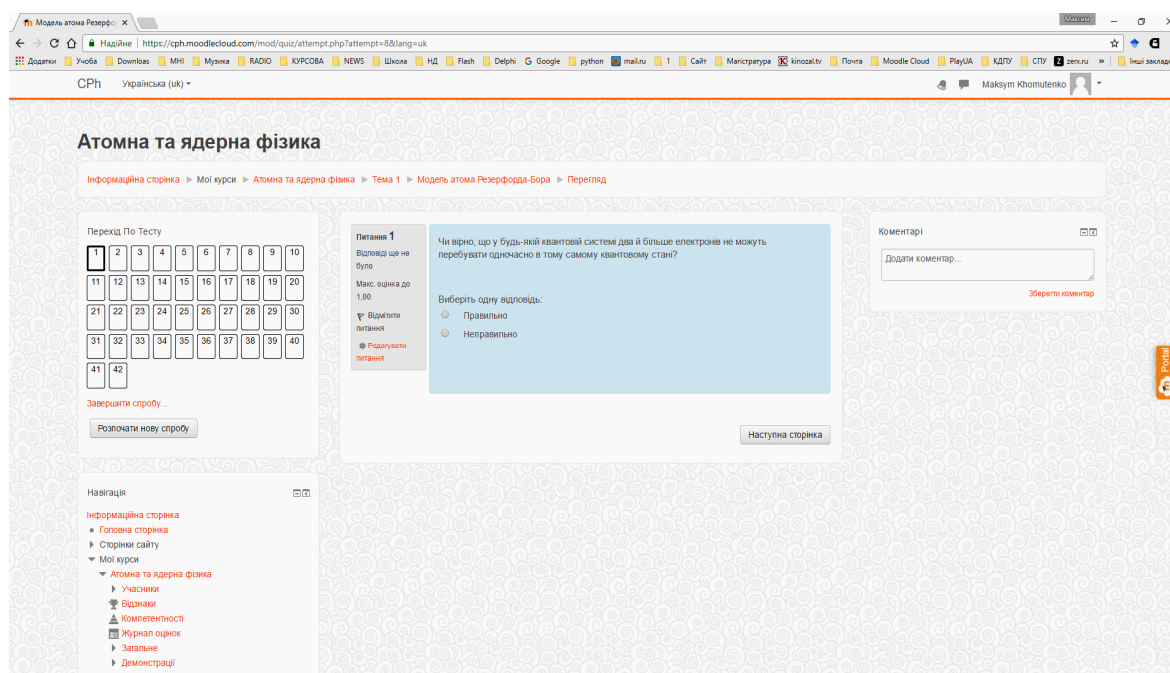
Модель атома Резерфо ×

Максим

Надійне | https://cph.moodlecloud.com/mod/quiz/attempt.php?attempt=8&lang=uk

Додатки | Учоба | Downloas | МНІ | Музика | RADIO | КУРСОВА | NEWS | Школа | НД | Flash | Delphi | Google | python | mail.ru | 1 | Сайт | Магістратура | kinozal.tv | Почта | Moodle Cloud | PlayUA | КДПУ | СПУ | zenrus | » | Інші закладки

CPh Українська (uk)

Maksym Khomutenko

Атомна та ядерна фізика

Інформаційна сторінка ► Мої курси ► Атомна та ядерна фізика ► Тема 1 ► Модель атома Резерфорда-Бора ► Перегляд

Перехід По Тесту

| 1 | 2 | 3 | 4 | 5 | 6 | 7 | 8 | 9 | 10 |
|---|---|---|---|---|---|---|---|---|---|
| 11 | 12 | 13 | 14 | 15 | 16 | 17 | 18 | 19 | 20 |
| 21 | 22 | 23 | 24 | 25 | 26 | 27 | 28 | 29 | 30 |
| 31 | 32 | 33 | 34 | 35 | 36 | 37 | 38 | 39 | 40 |
| 41 | 42 | | | | | | | | |

Завершити спробу...

Розпочати нову спробу

Питання 1
Відповіді ще не було
Макс. оцінка до 1,00
Відмітити питання
Редагувати питання

Чи вірно, що у будь-якій квантовій системі два й більше електронів не можуть перебувати одночасно в тому самому квантовому стані?

Виберіть одну відповідь:
Правильно
Неправильно

Наступна сторінка

Коментарі

Додати коментар...

Зберегти коментар

Portal

Навігація

Інформаційна сторінка
Головна сторінка
Сторінки сайту
Мої курси
Атомна та ядерна фізика
Учасники
Відзнаки
Компетентності
Журнал оцінок
Загальне
Демонстрації